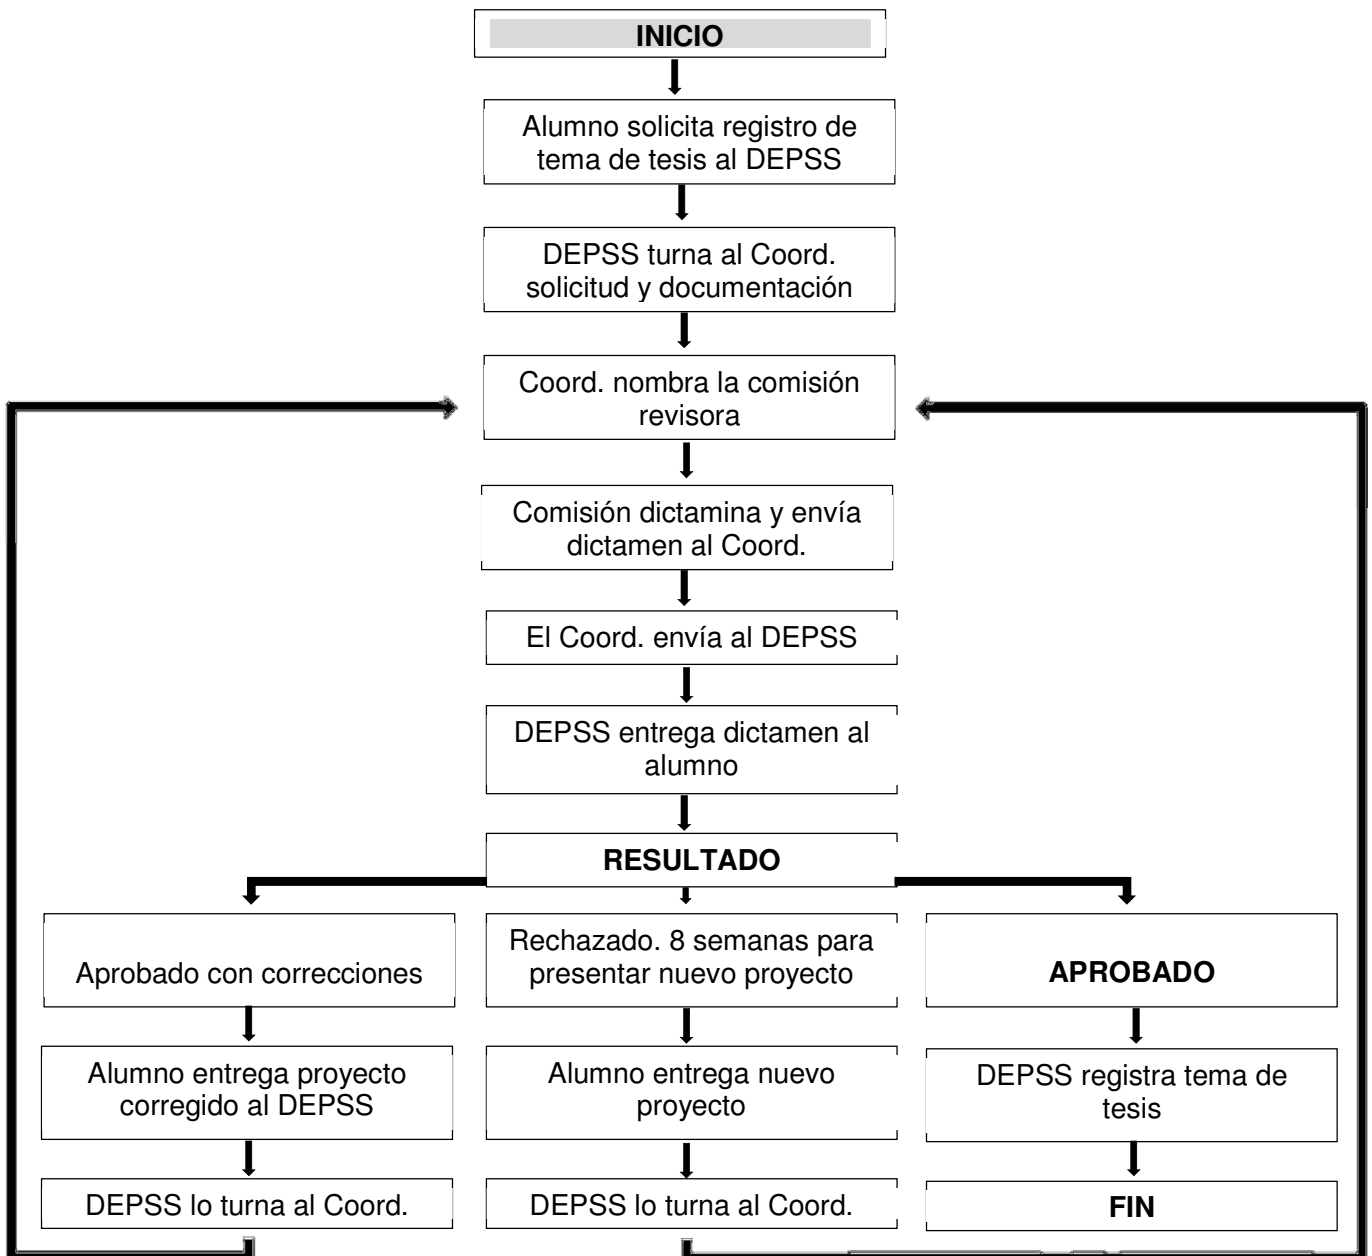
INICIO

Alumno solicita registro de tema de tesis al DEPSS

DEPSS turna al Coord. solicitud y documentación

Coord. nombra la comisión revisora

Comisión dictamina y envía dictamen al Coord.

El Coord. envía al DEPSS

DEPSS entrega dictamen al alumno

RESULTADO

Aprobado con correcciones

Alumno entrega proyecto corregido al DEPSS

DEPSS lo turna al Coord.

Rechazado. 8 semanas para presentar nuevo proyecto

Alumno entrega nuevo proyecto

DEPSS lo turna al Coord.

APROBADO

DEPSS registra tema de tesis

FIN